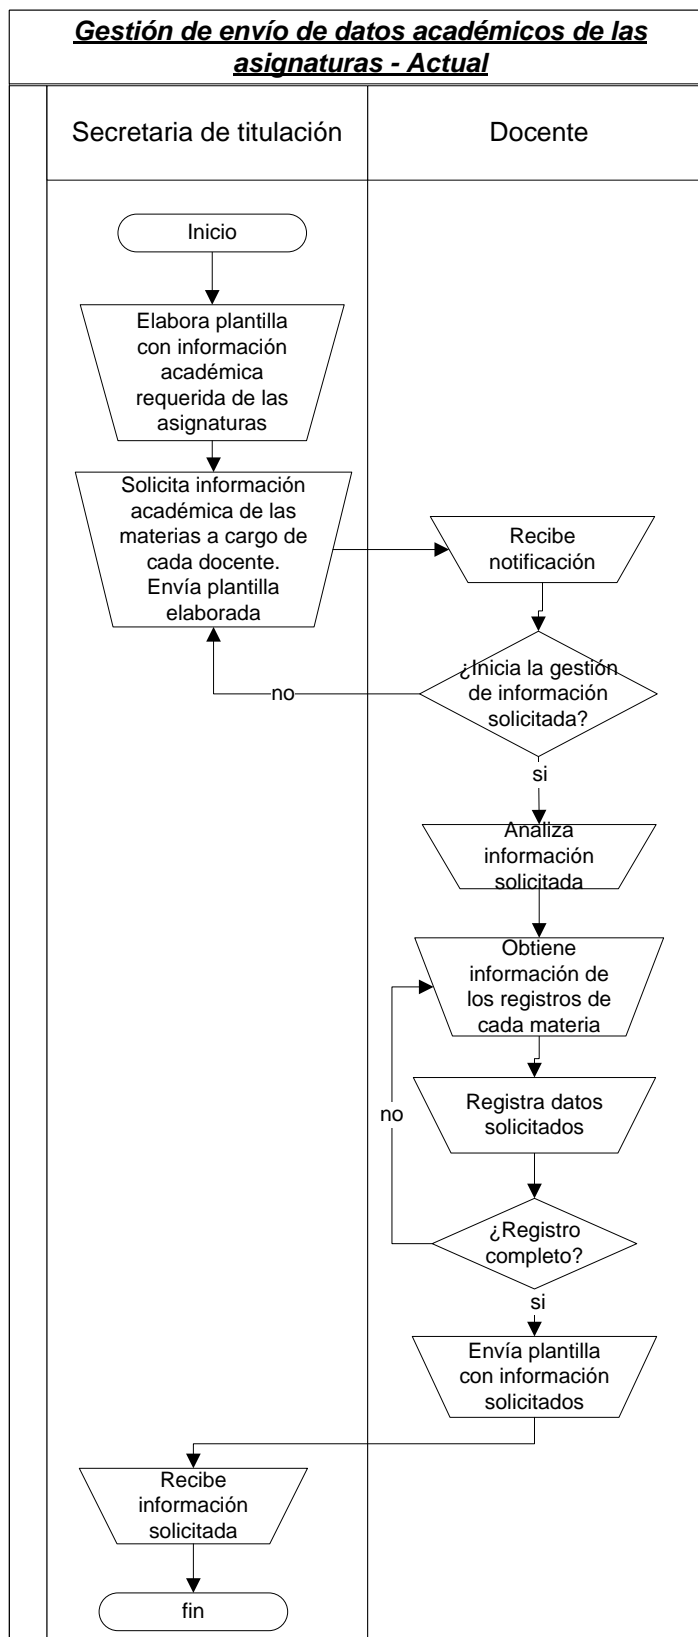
Gestión de envío de datos académicos de las asignaturas - Actual

Secretaria de titulación

Docente

Inicio

Elabora plantilla con información académica requerida de las asignaturas

Solicita información académica de las materias a cargo de cada docente. Envía plantilla elaborada

Recibe notificación

¿Inicia la gestión de información solicitada?

no

si

Analiza información solicitada

Obtiene información de los registros de cada materia

Registra datos solicitados

no

¿Registro completo?

si

Envía plantilla con información solicitados

Recibe información solicitada

fin